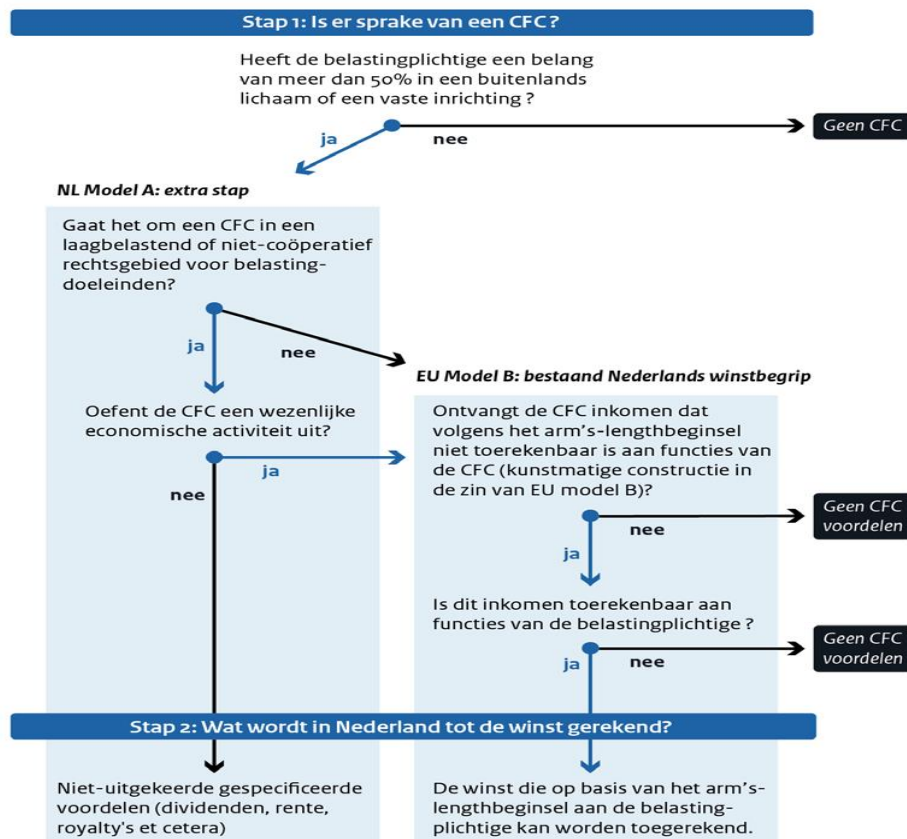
Stap 1: Is er sprake van een CFC?

Heeft de belastingplichtige een belang van meer dan 50% in een buitenlands lichaam of een vaste inrichting ?

ja

nee

Geen CFC

NL Model A: extra stap

Gaat het om een CFC in een laagbelastend of niet-coöperatief rechtsgebied voor belastingdoeleinden?

ja

nee

EU Model B: bestaand Nederlands winstbegrip

Oefent de CFC een wezenlijke economische activiteit uit?

ja

nee

Ontvangt de CFC inkomen dat volgens het arm's-lengthbeginsel niet toerekenbaar is aan functies van de CFC (kunstmatige constructie in de zin van EU model B)?

nee

Geen CFC voordelen

ja

Is dit inkomen toerekenbaar aan functies van de belastingplichtige ?

ja

nee

Geen CFC voordelen

Stap 2: Wat wordt in Nederland tot de winst gerekend?

Niet-uitgekeerde gespecificeerde voordelen (dividenden, rente, royalty's et cetera)

De winst die op basis van het arm's-lengthbeginsel aan de belastingplichtige kan worden toegerekend.